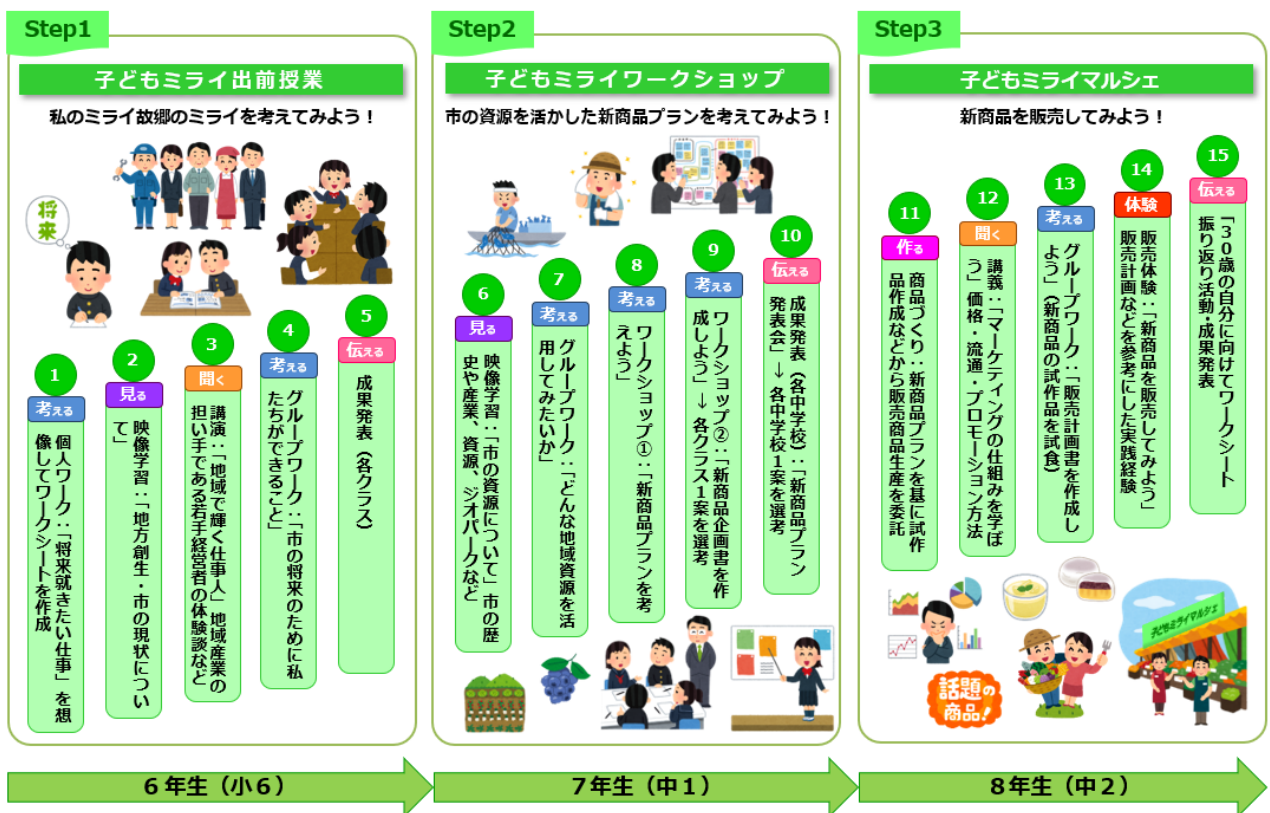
Step1

子どもミライ出前授業

私のミライ故郷のミライを考えてみよう！

将来

1
考える
個人ワーク：「将来就きたい仕事」を想像してワークシートを作成

2
見る
映像学習：「地方創生・市の現状について」

3
聞く
講演：「地域で輝く仕事人」地域産業の担い手である若手経営者の体験談など

4
考える
グループワーク：市の将来のために私たちができること」

5
伝える
成果発表（各クラス）

Step2

子どもミライワークショップ

市の資源を活かした新商品プランを考えてみよう！

6
見る
映像学習：「市の資源について」市の歴史や産業、資源、ジオパークなど

7
考える
グループワーク：「どんな地域資源を活用してみたいか」

8
考える
ワークショップ①：「新商品プランを考えよう」

9
考える
ワークショップ②：「新商品企画書を作成しよう」→各クラス1案を選考

10
伝える
成果発表（各中学校）：「新商品プラン発表会」→各中学校1案を選考

Step3

子どもミライマルシェ

新商品を販売してみよう！

11
作る
商品づくり：新商品プランを基に試作品作成などから販売商品生産を委託

12
聞く
講義：「マーケティングの仕組みを学ぼう」価格・流通・プロモーション方法

13
考える
グループワーク：「販売計画書を作成しよう」（新商品の試作品を試食）

14
体験
販売体験：「新商品を販売してみよう」販売計画などを参考にした実践経験

15
伝える
「30歳の自分に向けてワークシート」振り返り活動・成果発表

話題の商品！

子どもミライマルシェ

6年生（小6）

7年生（中1）

8年生（中2）